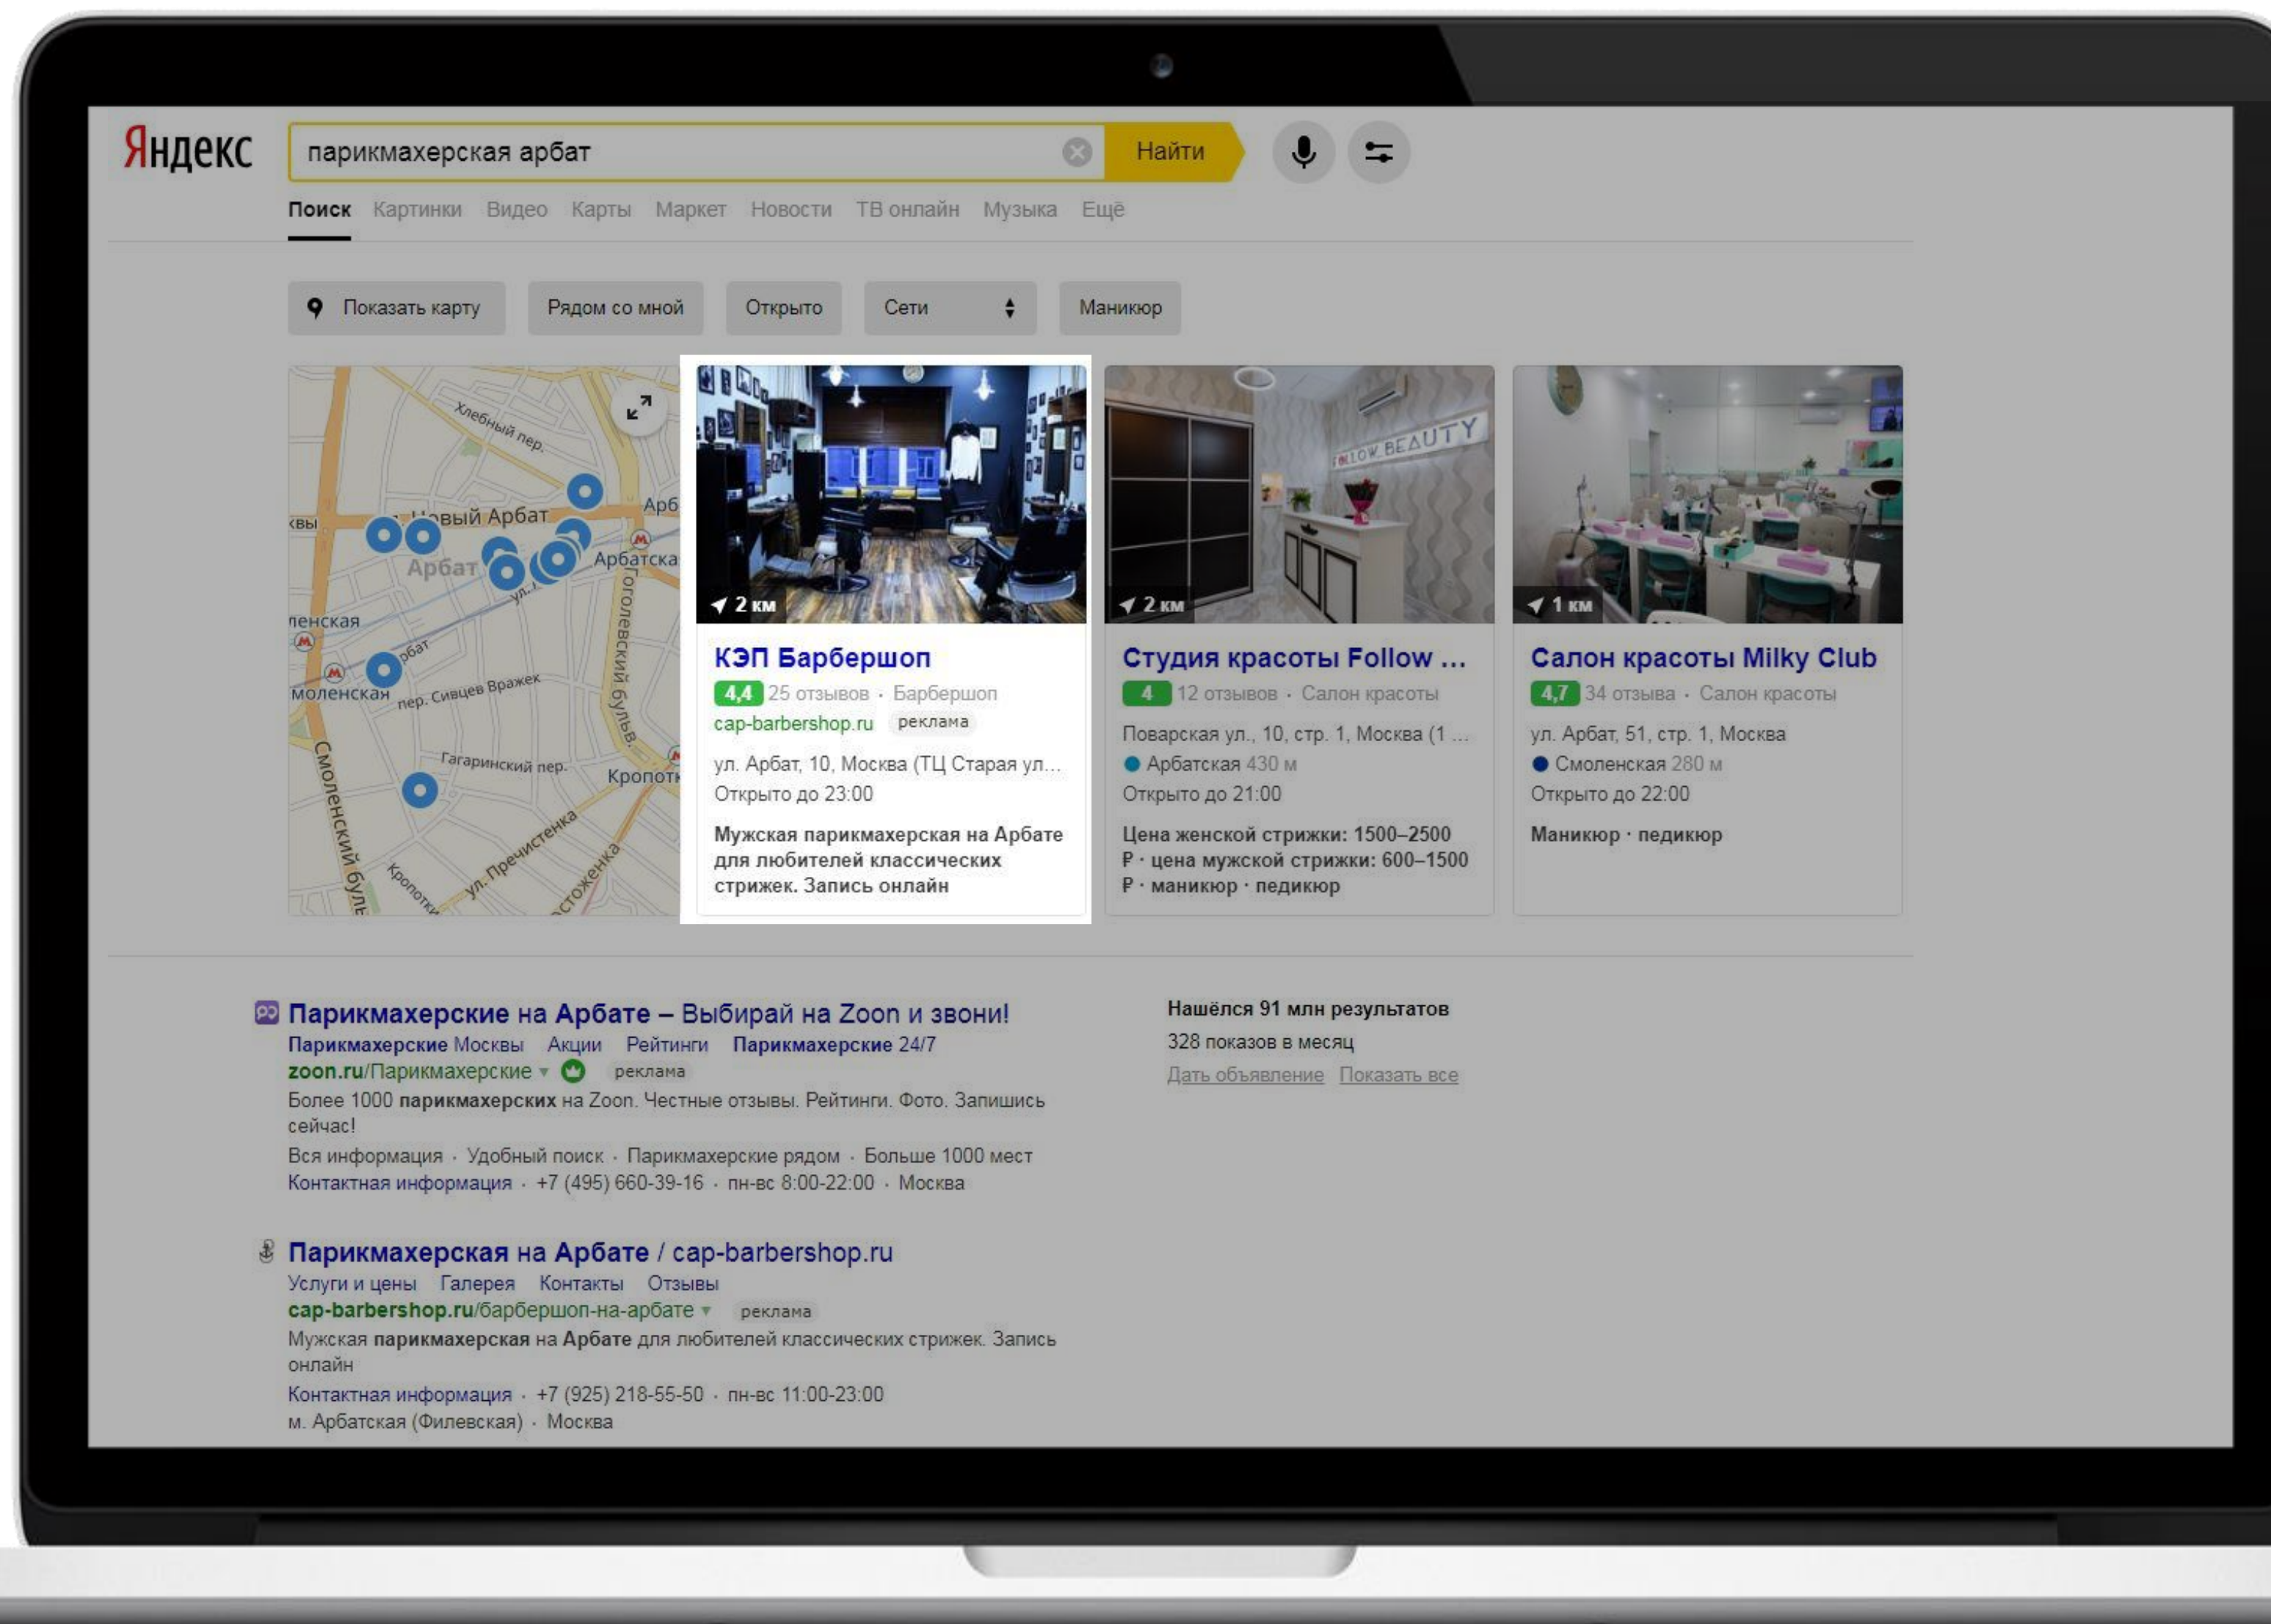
Яндекс парикмахерская арбат Найти

Поиск Картинки Видео Карты Маркет Новости ТВ онлайн Музыка Ещё

Показать карту Рядом со мной Открыто Сети Маникюр

Хлебный пер. Новый Арбат Арб Арбат Арбатска ленская моленская пер. Сивцев Вражек Гагаринский пер. Кропотк Смоленский бульв. ул. Пречистенка Гоголевский бульв.

2 км
КЭП Барбершоп
4,4 25 отзывов · Барбершоп
cap-barbershop.ru реклама
ул. Арбат, 10, Москва (ТЦ Старая ул...
Открыто до 23:00
Мужская парикмахерская на Арбате для любителей классических стрижек. Запись онлайн

2 км
Студия красоты Follow ...
4 12 отзывов · Салон красоты
Поварская ул., 10, стр. 1, Москва (1 ...
Арбатская 430 м
Открыто до 21:00
Цена женской стрижки: 1500–2500 ₽ · цена мужской стрижки: 600–1500 ₽ · маникюр · педикюр

1 км
Салон красоты Milky Club
4,7 34 отзыва · Салон красоты
ул. Арбат, 51, стр. 1, Москва
Смоленская 280 м
Открыто до 22:00
Маникюр · педикюр

Парикмахерские на Арбате – Выбирай на Zoon и звони!
Парикмахерские Москвы Акции Рейтинги Парикмахерские 24/7
zoon.ru/Парикмахерские реклама
Более 1000 парикмахерских на Zoon. Честные отзывы. Рейтинги. Фото. Запишись сейчас!
Вся информация · Удобный поиск · Парикмахерские рядом · Больше 1000 мест
Контактная информация · +7 (495) 660-39-16 · пн-вс 8:00-22:00 · Москва

Парикмахерская на Арбате / cap-barbershop.ru
Услуги и цены Галерея Контакты Отзывы
cap-barbershop.ru/барбершоп-на-арбате реклама
Мужская парикмахерская на Арбате для любителей классических стрижек. Запись онлайн
Контактная информация · +7 (925) 218-55-50 · пн-вс 11:00-23:00
м. Арбатская (Филевская) · Москва

Нашёлся 91 млн результатов
328 показов в месяц
Дать объявление Показать все